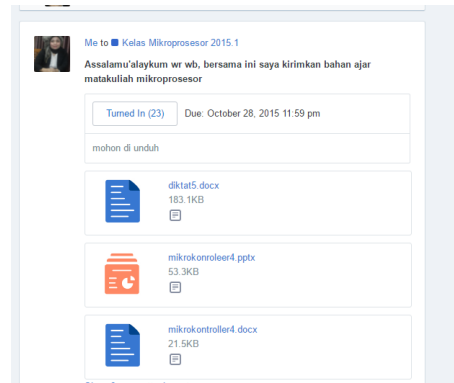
Me to Kelas Mikroprosesor 2015.1

Assalamu'alaykum wr wb, bersama ini saya kirimkan bahan ajar matakuliah mikroprosesor

Turned In (23) Due: October 28, 2015 11:59 pm

mohon di unduh

diktat5.docx
183.1KB

mikrokonroleer4.pptx
53.3KB

mikrokontroller4.docx
21.5KB